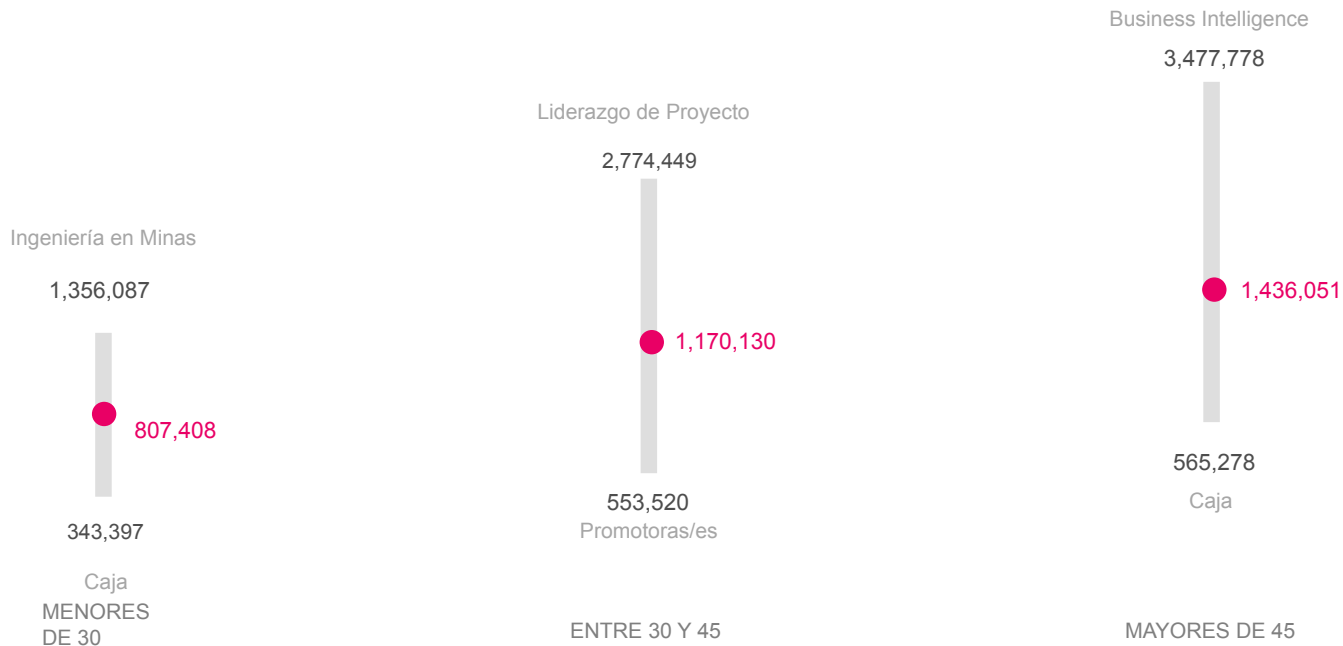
Ingeniería en Minas

1,356,087

807,408

343,397

Caja

MENORES DE 30

Liderazgo de Proyecto

2,774,449

1,170,130

553,520

Promotoras/es

ENTRE 30 Y 45

Business Intelligence

3,477,778

1,436,051

565,278

Caja

MAYORES DE 45